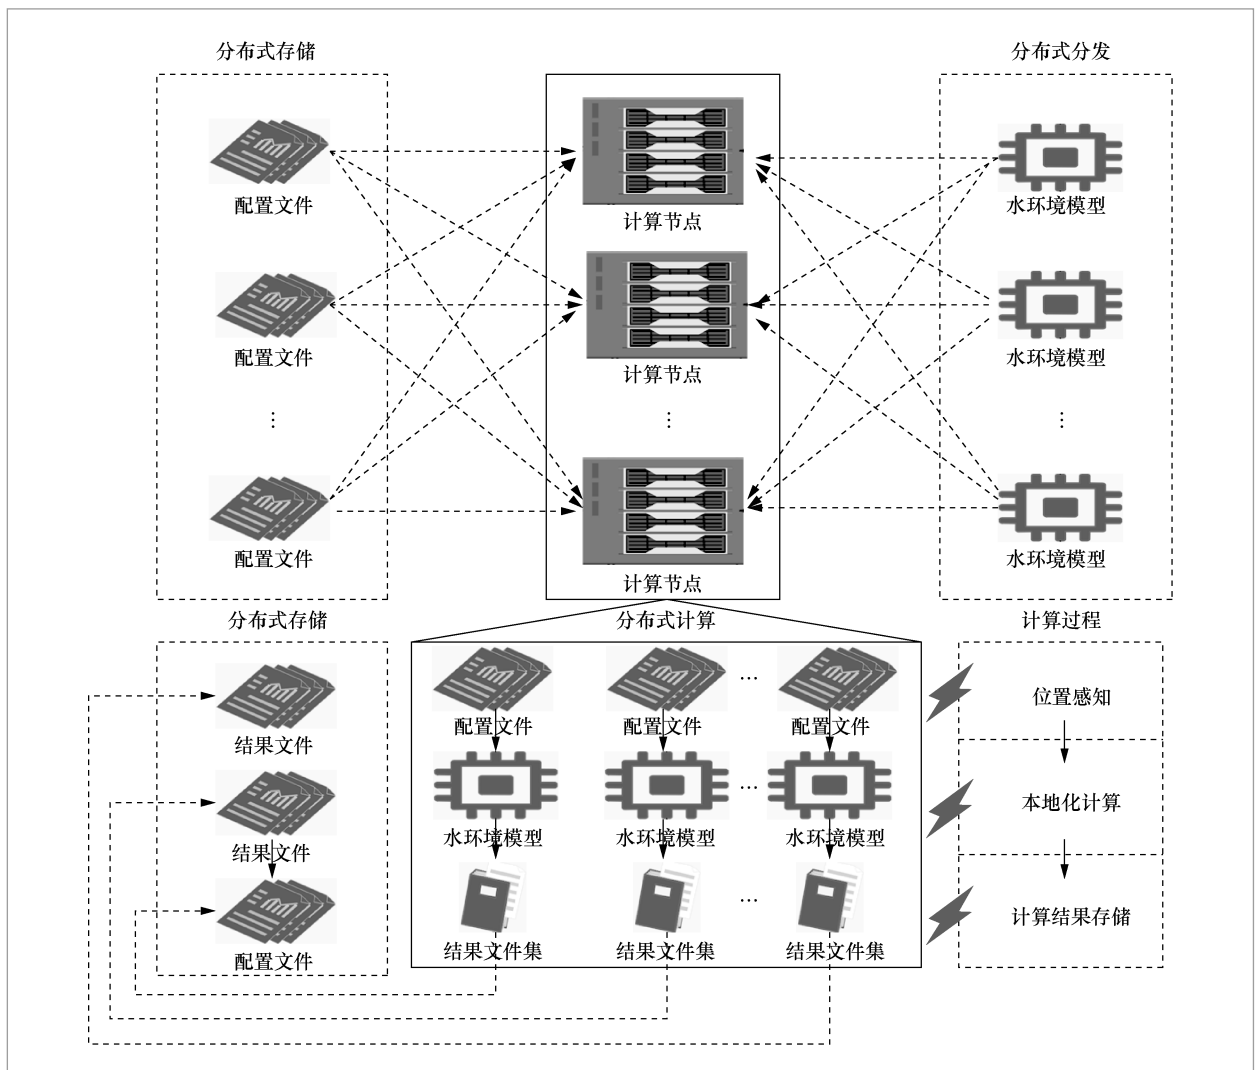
分布式存储

配置文件

配置文件

⋮

配置文件

计算节点

计算节点

⋮

计算节点

分布式分发

水环境模型

水环境模型

⋮

水环境模型

分布式存储

结果文件

结果文件

配置文件

分布式计算

配置文件 配置文件 … 配置文件

水环境模型 水环境模型 … 水环境模型

结果文件集 结果文件集 … 结果文件集

计算过程

位置感知

本地化计算

计算结果存储